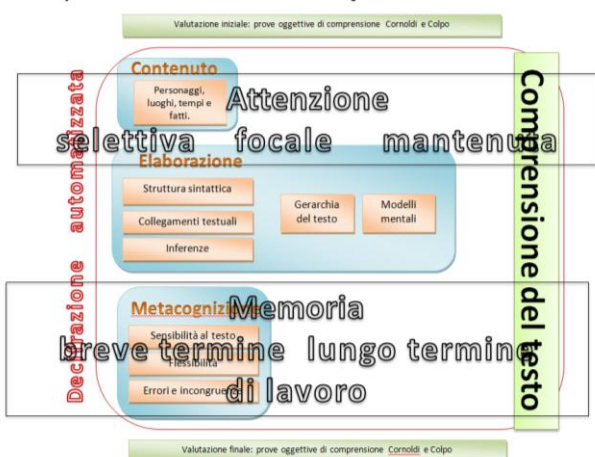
Valutazione iniziale: prove oggettive di comprensione Cornoldi e Colpo

Decodifica automatizzata

Contenuto

Personaggi, luoghi, tempi e fatti.

Attenzione

selettiva focale mantenuta

Elaborazione

Struttura sintattica

Collegamenti testuali

Inferenze

Gerarchia del testo

Modelli mentali

Metacognizione

Memoria

Sensibilità al testo

Flessibilità

breve termine lungo termine

Errori e incongruenze

di lavoro

Comprensione del testo

Valutazione finale: prove oggettive di comprensione Cornoldi e Colpo